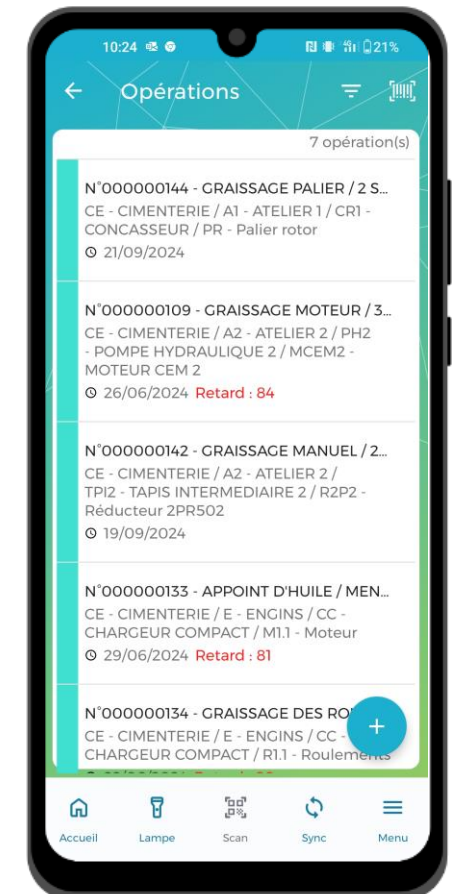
10:24

21%

← Opérations

7 opération(s)

N°000000144 - GRAISSAGE PALIER / 2 S...
CE - CIMENTERIE / A1 - ATELIER 1 / CR1 - CONCASSEUR / PR - Palier rotor
21/09/2024

N°000000109 - GRAISSAGE MOTEUR / 3...
CE - CIMENTERIE / A2 - ATELIER 2 / PH2 - POMPE HYDRAULIQUE 2 / MCEM2 - MOTEUR CEM 2
26/06/2024 Retard : 84

N°000000142 - GRAISSAGE MANUEL / 2...
CE - CIMENTERIE / A2 - ATELIER 2 / TPI2 - TAPIS INTERMEDIAIRE 2 / R2P2 - Réducteur 2PR502
19/09/2024

N°000000133 - APPOINT D'HUILE / MEN...
CE - CIMENTERIE / E - ENGINS / CC - CHARGEUR COMPACT / M1.1 - Moteur
29/06/2024 Retard : 81

N°000000134 - GRAISSAGE DES RO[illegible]
CE - CIMENTERIE / E - ENGINS / CC - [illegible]
CHARGEUR COMPACT / R1.1 - Roulements
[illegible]

+

Accueil Lampe Scan Sync Menu